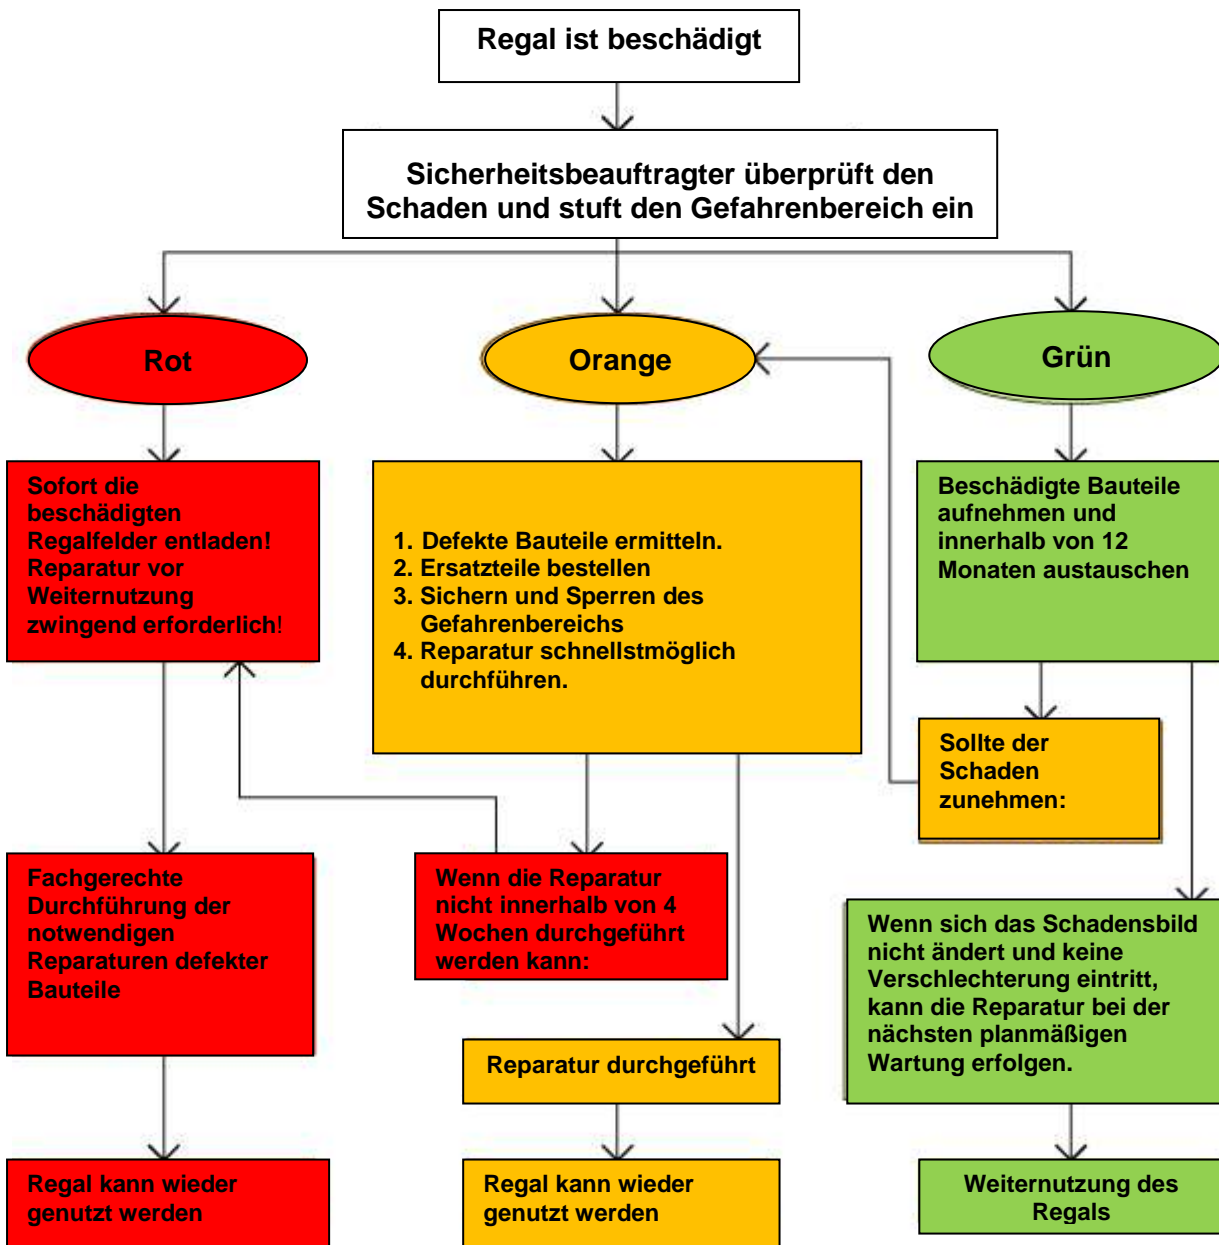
Regal ist beschädigt

Sicherheitsbeauftragter überprüft den Schaden und stuft den Gefahrenbereich ein

Rot

Orange

Grün

Sofort die beschädigten Regalfelder entladen! Reparatur vor Weiternutzung zwingend erforderlich!

1. Defekte Bauteile ermitteln.
2. Ersatzteile bestellen
3. Sichern und Sperren des Gefahrenbereichs
4. Reparatur schnellstmöglich durchführen.

Beschädigte Bauteile aufnehmen und innerhalb von 12 Monaten austauschen

Sollte der Schaden zunehmen:

Fachgerechte Durchführung der notwendigen Reparaturen defekter Bauteile

Wenn die Reparatur nicht innerhalb von 4 Wochen durchgeführt werden kann:

Wenn sich das Schadensbild nicht ändert und keine Verschlechterung eintritt, kann die Reparatur bei der nächsten planmäßigen Wartung erfolgen.

Reparatur durchgeführt

Regal kann wieder genutzt werden

Regal kann wieder genutzt werden

Weiternutzung des Regals